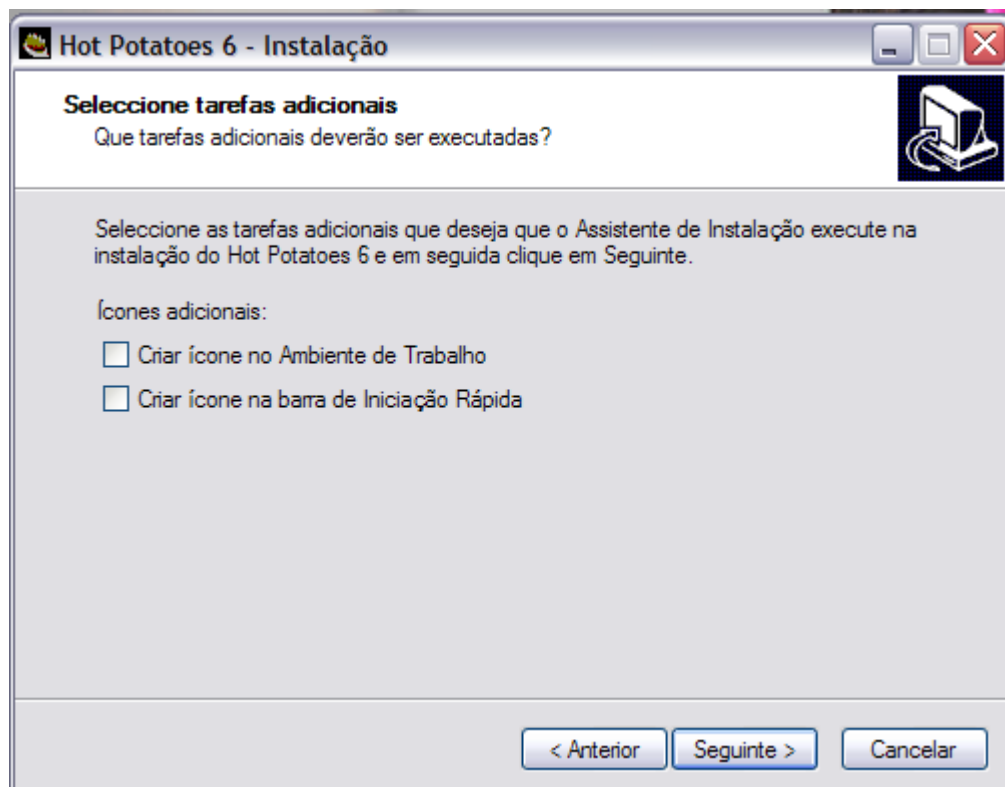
Hot Potatoes 6 - Instalação

Seleccione tarefas adicionais
Que tarefas adicionais deverão ser executadas?

Seleccione as tarefas adicionais que deseja que o Assistente de Instalação execute na instalação do Hot Potatoes 6 e em seguida clique em Seguinte.

Ícones adicionais:

Criar ícone no Ambiente de Trabalho

Criar ícone na barra de Iniciação Rápida

< Anterior Seguinte > Cancelar